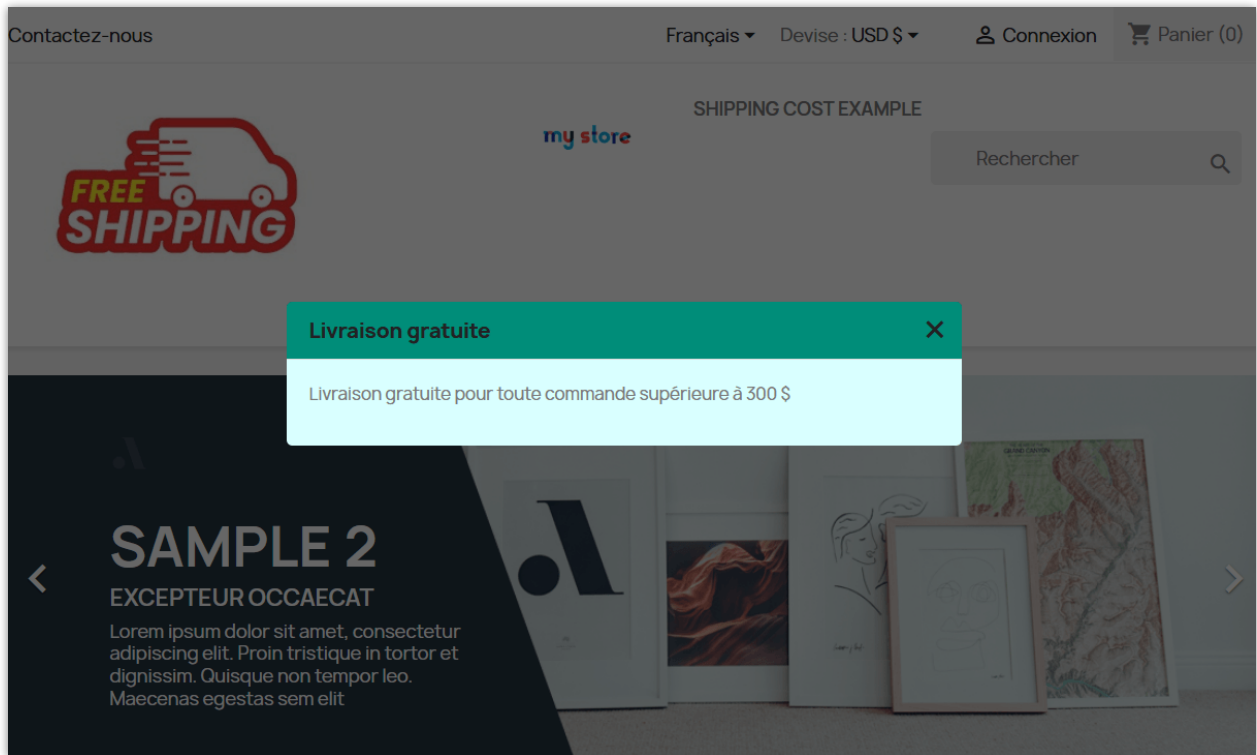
Contactez-nous

Français Devise : USD $ Connexion Panier (0)

SHIPPING COST EXAMPLE

my store

Rechercher

FREE SHIPPING

Livraison gratuite ×

Livraison gratuite pour toute commande supérieure à 300 $

SAMPLE 2

EXCEPTEUR OCCAECAT

Lorem ipsum dolor sit amet, consectetur adipiscing elit. Proin tristique in tortor et dignissim. Quisque non tempor leo. Maecenas egestas sem elit